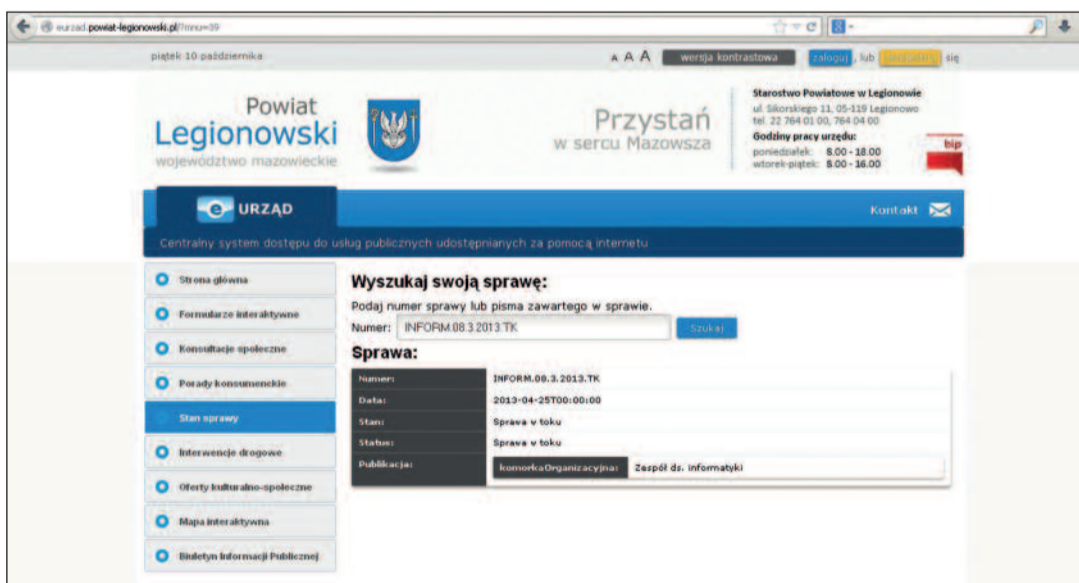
eurzad.powiat-legionowski.pl/?mnu=39

piątek 10 października

A A A wersja kontrastowa zaloguj, lub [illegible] się

Powiat Legionowski województwo mazowieckie

Przystań w sercu Mazowsza

Starostwo Powiatowe w Legionowie
ul. Sikorskiego 11, 05-119 Legionowo
tel. 22 764 01 00, 764 04 00
Godziny pracy urzędu:
poniedziałek: 8.00 - 18.00
wtorek-piątek: 8.00 - 16.00

bip

e URZĄD

Kontakt

Centralny system dostępu do usług publicznych udostępnianych za pomocą internetu

Strona główna
Formularze interaktywne
Konsultacje społeczne
Porady konsumenckie
Stan sprawy
Interwencje drogowe
Oferty kulturalno-społeczne
Mapa interaktywna
Biuletyn Informacji Publicznej

Wyszukaj swoją sprawę:

Podaj numer sprawy lub pisma zawartego w sprawie.

Numer: INFORM.08.3.2013.TK Szukaj

Sprawa:

| Numer: | INFORM.08.3.2013.TK |
|---|---|
| Data: | 2013-04-25T00:00:00 |
| Stan: | Sprawa w toku |
| Status: | Sprawa w toku |
| Publikacja: | komorkaOrganizacyjna: Zespół ds. informatyki |